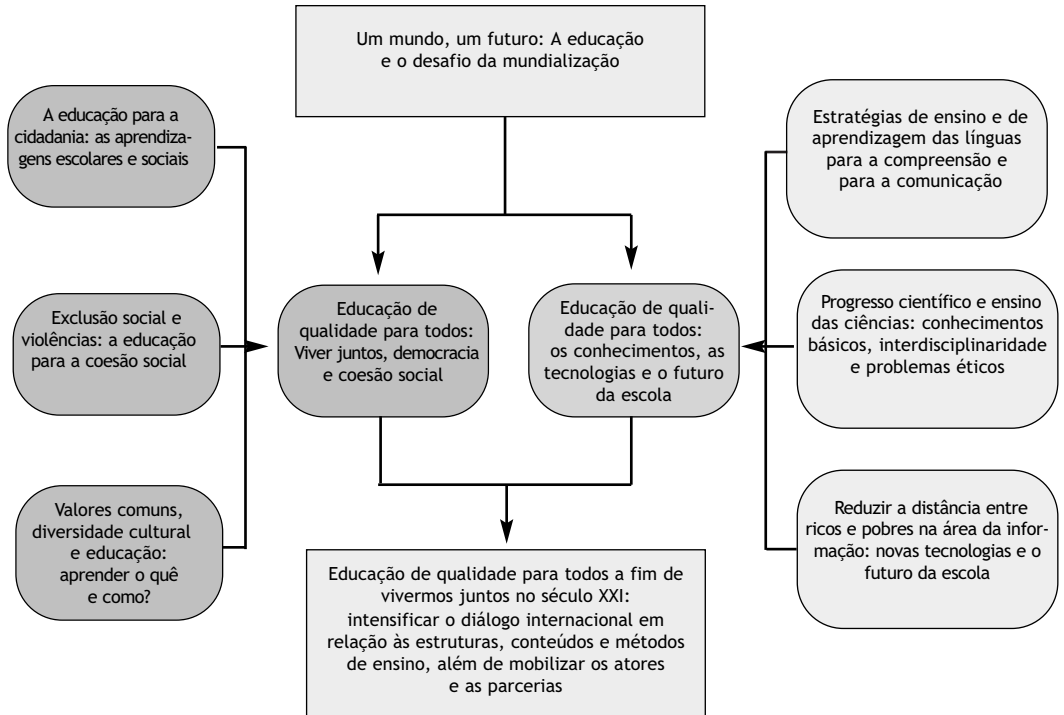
Um mundo, um futuro: A educação e o desafio da mundialização

A educação para a cidadania: as aprendizagens escolares e sociais

Exclusão social e violências: a educação para a coesão social

Valores comuns, diversidade cultural e educação: aprender o quê e como?

Educação de qualidade para todos: Viver juntos, democracia e coesão social

Educação de qualidade para todos: os conhecimentos, as tecnologias e o futuro da escola

Estratégias de ensino e de aprendizagem das línguas para a compreensão e para a comunicação

Progresso científico e ensino das ciências: conhecimentos básicos, interdisciplinaridade e problemas éticos

Reduzir a distância entre ricos e pobres na área da informação: novas tecnologias e o futuro da escola

Educação de qualidade para todos a fim de vivermos juntos no século XXI: intensificar o diálogo internacional em relação às estruturas, conteúdos e métodos de ensino, além de mobilizar os atores e as parcerias